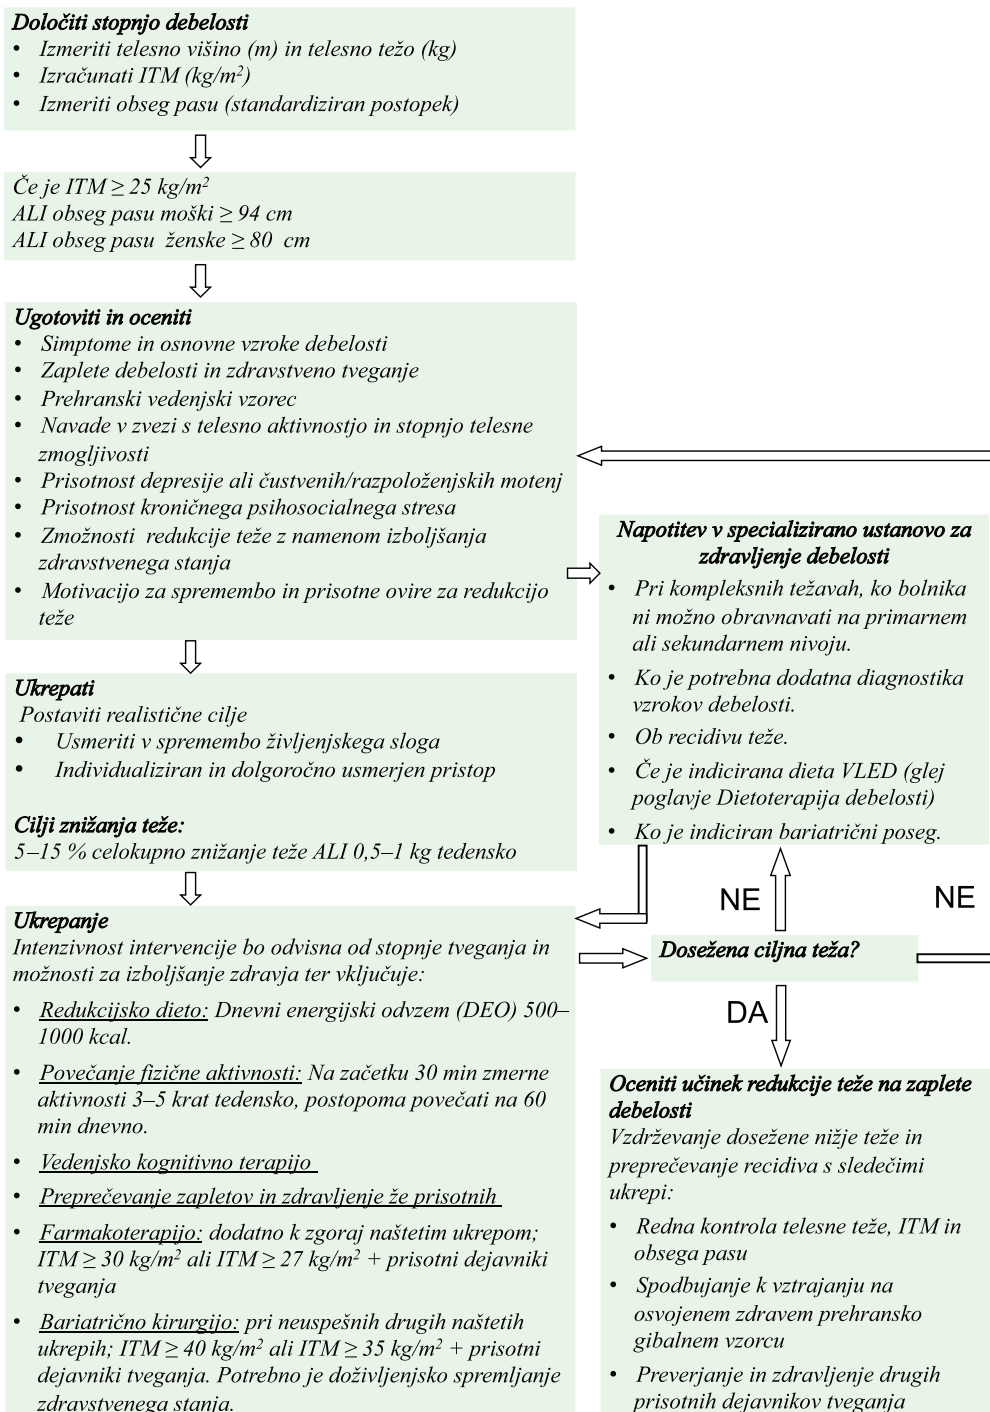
Določiti stopnjo debelosti
• Izmeriti telesno višino (m) in telesno težo (kg)
• Izračunati ITM (kg/m$^2$)
• Izmeriti obseg pasu (standardiziran postopek)

Če je ITM ≥ 25 kg/m$^2$
ALI obseg pasu moški ≥ 94 cm
ALI obseg pasu ženske ≥ 80 cm

Ugotoviti in oceniti
• Simptome in osnovne vzroke debelosti
• Zaplete debelosti in zdravstveno tveganje
• Prehranski vedenjski vzorec
• Navade v zvezi s telesno aktivnostjo in stopnjo telesne zmogljivosti
• Prisotnost depresije ali čustvenih/razpoloženjskih motenj
• Prisotnost kroničnega psihosocialnega stresa
• Zmožnosti redukcije teže z namenom izboljšanja zdravstvenega stanja
• Motivacijo za spremembo in prisotne ovire za redukcijo teže

Napotitev v specializirano ustanovo za zdravljenje debelosti
• Pri kompleksnih težavah, ko bolnika ni možno obravnavati na primarnem ali sekundarnem nivoju.
• Ko je potrebna dodatna diagnostika vzrokov debelosti.
• Ob recidivu teže.
• Če je indicirana dieta VLED (glej poglavje Dietoterapija debelosti)
• Ko je indiciran bariatrični poseg.

Ukrepati
Postaviti realistične cilje
• Usmeriti v spremembo življenjskega sloga
• Individualiziran in dolgoročno usmerjen pristop

Cilji znižanja teže:
5–15 % celokupno znižanje teže ALI 0,5–1 kg tedensko

NE

NE

Ukrepanje
Intenzivnost intervencije bo odvisna od stopnje tveganja in možnosti za izboljšanje zdravja ter vključuje:
• Redukcijsko dieto: Dnevni energijski odvzem (DEO) 500–1000 kcal.
• Povečanje fizične aktivnosti: Na začetku 30 min zmerne aktivnosti 3–5 krat tedensko, postopoma povečati na 60 min dnevno.
• Vedenjsko kognitivno terapijo
• Preprečevanje zapletov in zdravljenje že prisotnih
• Farmakoterapijo: dodatno k zgoraj naštetim ukrepom; ITM ≥ 30 kg/m$^2$ ali ITM ≥ 27 kg/m$^2$ + prisotni dejavniki tveganja
• Bariatrično kirurgijo: pri neuspešnih drugih naštetih ukrepih; ITM ≥ 40 kg/m$^2$ ali ITM ≥ 35 kg/m$^2$ + prisotni dejavniki tveganja. Potrebno je doživljenjsko spremljanje zdravstvenega stanja.

Dosežena ciljna teža?

DA

Oceniti učinek redukcije teže na zaplete debelosti
Vzdrževanje dosežene nižje teže in preprečevanje recidiva s sledečimi ukrepi:
• Redna kontrola telesne teže, ITM in obsega pasu
• Spodbujanje k vztrajanju na osvojenem zdravem prehransko gibalnem vzorcu
• Preverjanje in zdravljenje drugih prisotnih dejavnikov tveganja